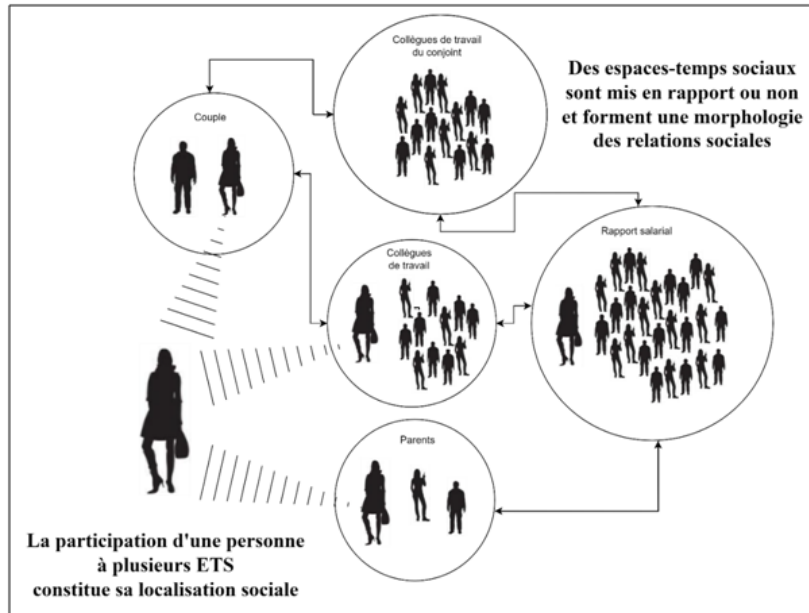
Collègues de travail du conjoint

Des espaces-temps sociaux sont mis en rapport ou non et forment une morphologie des relations sociales

Couple

Rapport salarial

Collègues de travail

Parents

La participation d'une personne à plusieurs ETS constitue sa localisation sociale